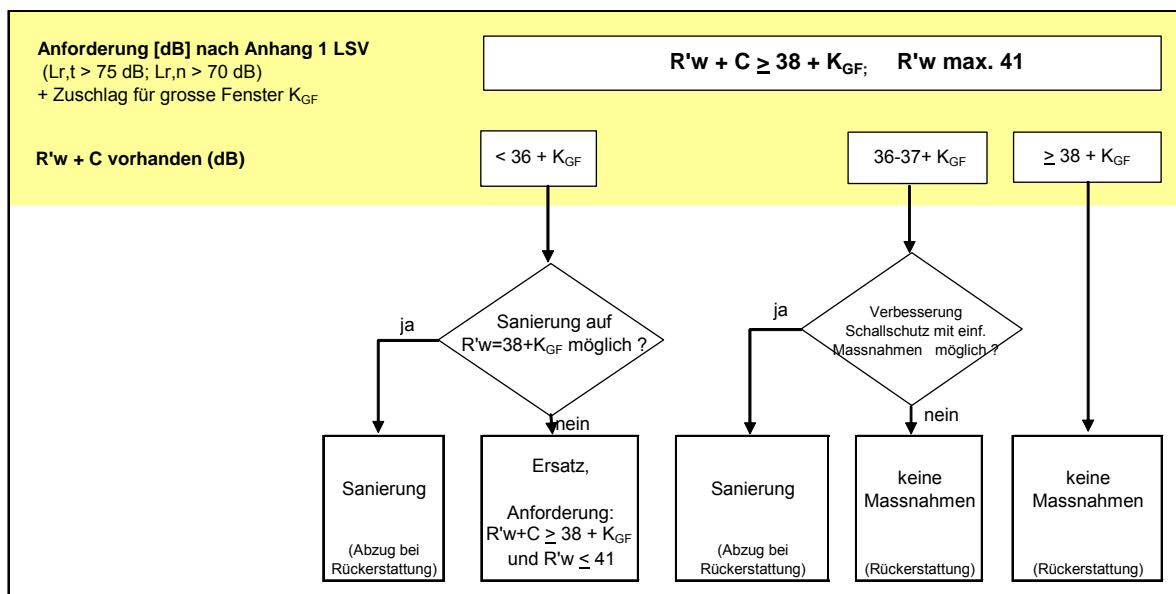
**Anforderung [dB] nach Anhang 1 LSV**
(Lr,t > 75 dB; Lr,n > 70 dB)
+ Zuschlag für grosse Fenster $K_{GF}$

**R'w + C $\geq$ 38 + $K_{GF}$; R'w max. 41**

**R'w + C vorhanden (dB)**

< 36 + $K_{GF}$

36-37+ $K_{GF}$

$\geq$ 38 + $K_{GF}$

ja

Sanierung auf R'w=38+$K_{GF}$ möglich ?

nein

ja

Verbesserung Schallschutz mit einf. Massnahmen möglich ?

nein

Sanierung

(Abzug bei Rückerstattung)

Ersatz,

Anforderung: R'w+C $\geq$ 38 + $K_{GF}$ und R'w $\leq$ 41

Sanierung

(Abzug bei Rückerstattung)

keine Massnahmen

(Rückerstattung)

keine Massnahmen

(Rückerstattung)